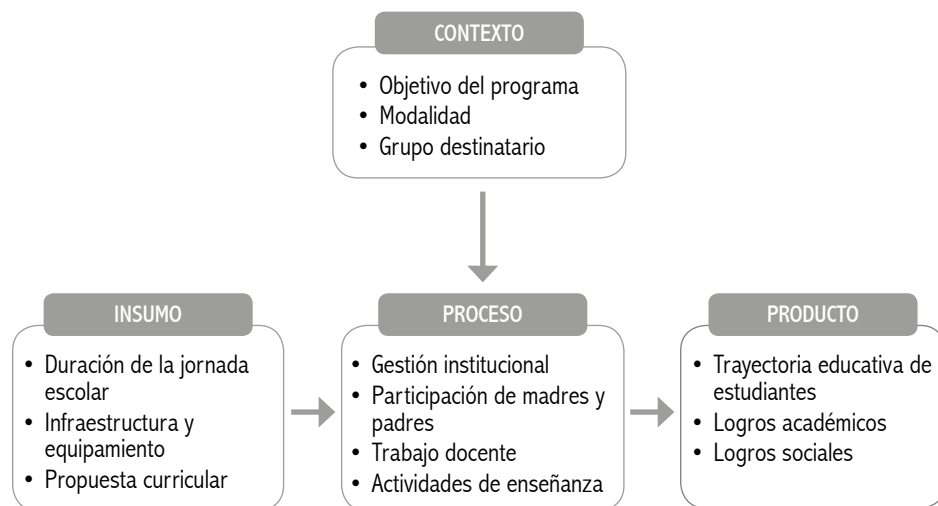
CONTEXTO

- Objetivo del programa
- Modalidad
- Grupo destinatario

INSUMO

- Duración de la jornada escolar
- Infraestructura y equipamiento
- Propuesta curricular

PROCESO

- Gestión institucional
- Participación de madres y padres
- Trabajo docente
- Actividades de enseñanza

PRODUCTO

- Trayectoria educativa de estudiantes
- Logros académicos
- Logros sociales